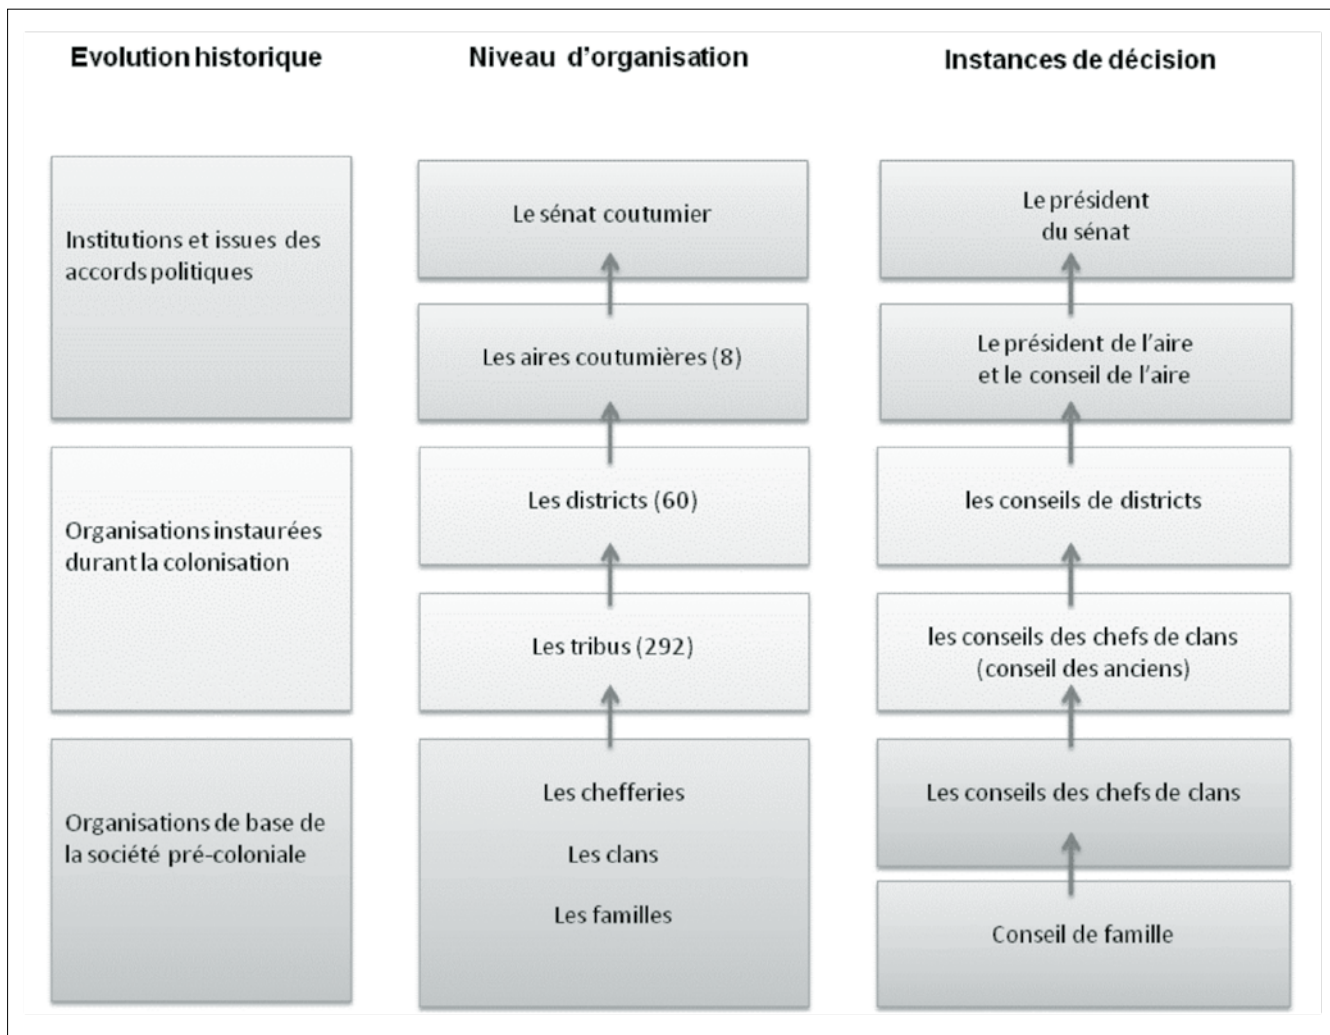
Evolution historique

Niveau d'organisation

Instances de décision

Institutions et issues des accords politiques

Le sénat coutumier

Le président du sénat

Les aires coutumières (8)

Le président de l'aire et le conseil de l'aire

Organisations instaurées durant la colonisation

Les districts (60)

les conseils de districts

Les tribus (292)

les conseils des chefs de clans (conseil des anciens)

Organisations de base de la société pré-coloniale

Les chefferies

Les clans

Les familles

Les conseils des chefs de clans

Conseil de famille